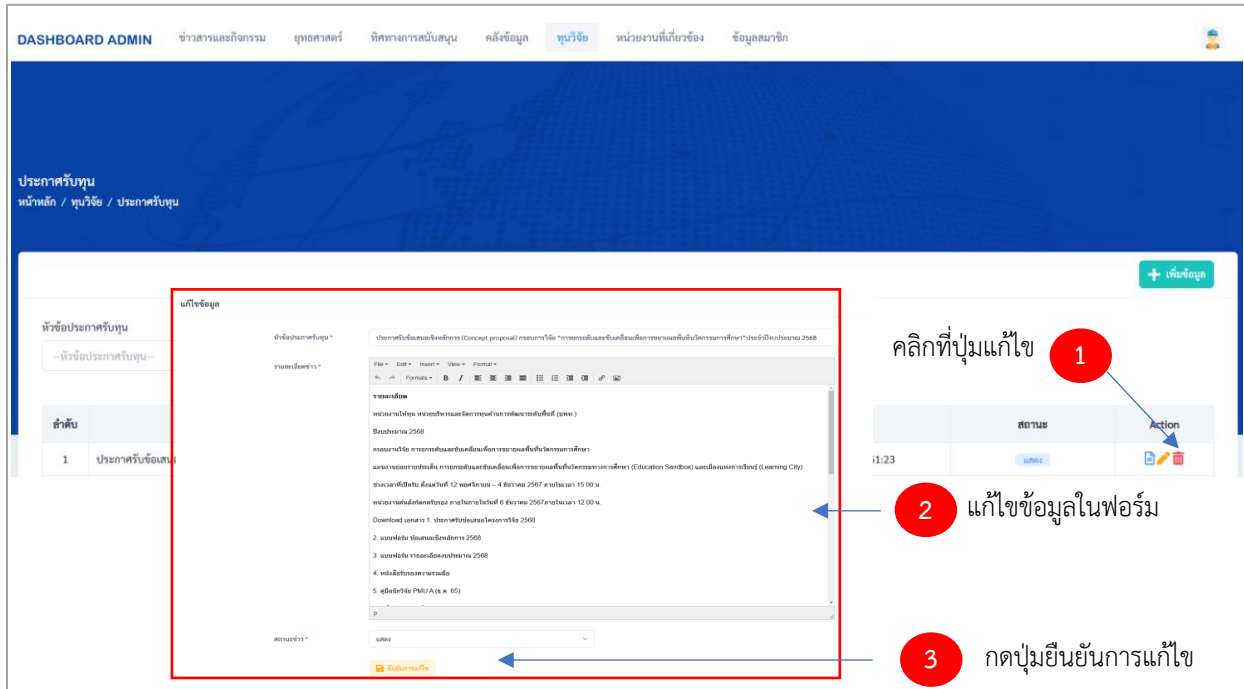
DASHBOARD ADMIN ข่าวสารและกิจกรรม ยุทธศาสตร์ ทิศทางการสนับสนุน คลังข้อมูล ทุนวิจัย หน่วยงานที่เกี่ยวข้อง ข้อมูลสมาชิก

ประกาศรับทุน
หน้าหลัก / ทุนวิจัย / ประกาศรับทุน

+ เพิ่มข้อมูล

หัวข้อประกาศรับทุน
--หัวข้อประกาศรับทุน--

| ลำดับ | | | สถานะ | Action |
|---|---|---|---|---|
| 1 | ประกาศรับข้อเสน | :1:23 | แสดง | |

แก้ไขข้อมูล

หัวข้อประกาศรับทุน * ประกาศรับข้อเสนอเชิงหลักการ (Concept proposal) กรอบการวิจัย "การยกระดับและขับเคลื่อนเพื่อการขยายผลพื้นที่นวัตกรรมการศึกษา" ประจำปีงบประมาณ 2568

รายละเอียดข่าว *
File Edit Insert View Format
Formats B I

รายละเอียด
หน่วยงานให้ทุน หน่วยบริหารและจัดการทุนด้านการพัฒนาระดับพื้นที่ (บพท.)
ปีงบประมาณ 2568
กรอบงานวิจัย การยกระดับและขับเคลื่อนเพื่อการขยายผลพื้นที่นวัตกรรมการศึกษา
แผนงานย่อยรายประเด็น การยกระดับและขับเคลื่อนเพื่อการขยายผลพื้นที่นวัตกรรมทางการศึกษา (Education Sandbox) และเมืองแห่งการเรียนรู้ (Learning City)
ช่วงเวลาที่เปิดรับ ตั้งแต่วันที่ 12 พฤศจิกายน – 4 ธันวาคม 2567 ภายในเวลา 15.00 น.
หน่วยงานส่งผลการคัดกรอง ภายในภายในวันที่ 6 ธันวาคม 2567ภายในเวลา 12.00 น.
Download เอกสาร 1. ประกาศรับข้อเสนอโครงการวิจัย 2568
2. แบบฟอร์ม ข้อเสนอเชิงหลักการ 2568
3. แบบฟอร์ม รายละเอียดงบประมาณ 2568
4. หนังสือรับรองความร่วมมือ
5. คู่มือนักวิจัย PMU A (ธ.ค. 65)
P

สถานะข่าว * แสดง

ยืนยันการแก้ไข

คลิกที่ปุ่มแก้ไข 1
2 แก้ไขข้อมูลในฟอร์ม
3 กดปุ่มยืนยันการแก้ไข